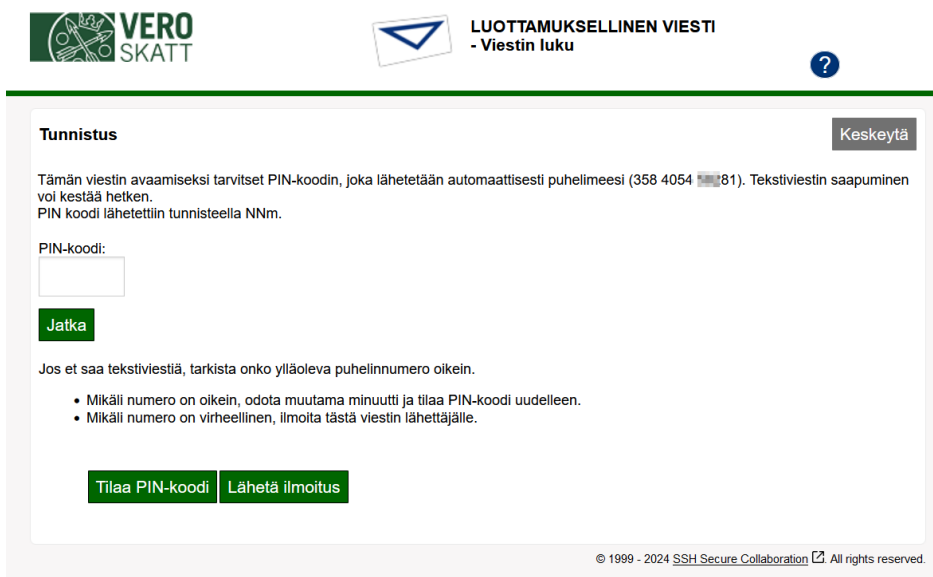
VERO SKATT

LUOTTAMUKSELLINEN VIESTI
- Viestin luku

?

Tunnistus

Keskeytä

Tämän viestin avaamiseksi tarvitset PIN-koodin, joka lähetetään automaattisesti puhelimeesi (358 4054 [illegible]81). Tekstiviestin saapuminen voi kestää hetken.
PIN koodi lähetettiin tunnisteella NNm.

PIN-koodi:

Jatka

Jos et saa tekstiviestiä, tarkista onko ylläoleva puhelinnumero oikein.

• Mikäli numero on oikein, odota muutama minuutti ja tilaa PIN-koodi uudelleen.
• Mikäli numero on virheellinen, ilmoita tästä viestin lähettäjälle.

Tilaa PIN-koodi
Lähetä ilmoitus

© 1999 - 2024 SSH Secure Collaboration. All rights reserved.